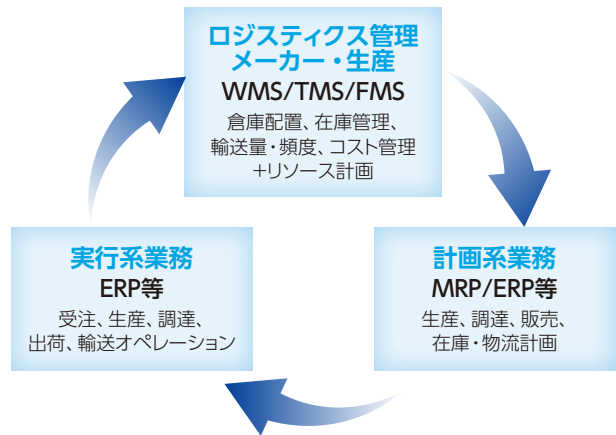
ロジスティクス管理
メーカー・生産
WMS/TMS/FMS
倉庫配置、在庫管理、
輸送量・頻度、コスト管理
+リソース計画

計画系業務
MRP/ERP等
生産、調達、販売、
在庫・物流計画

実行系業務
ERP等
受注、生産、調達、
出荷、輸送オペレーション